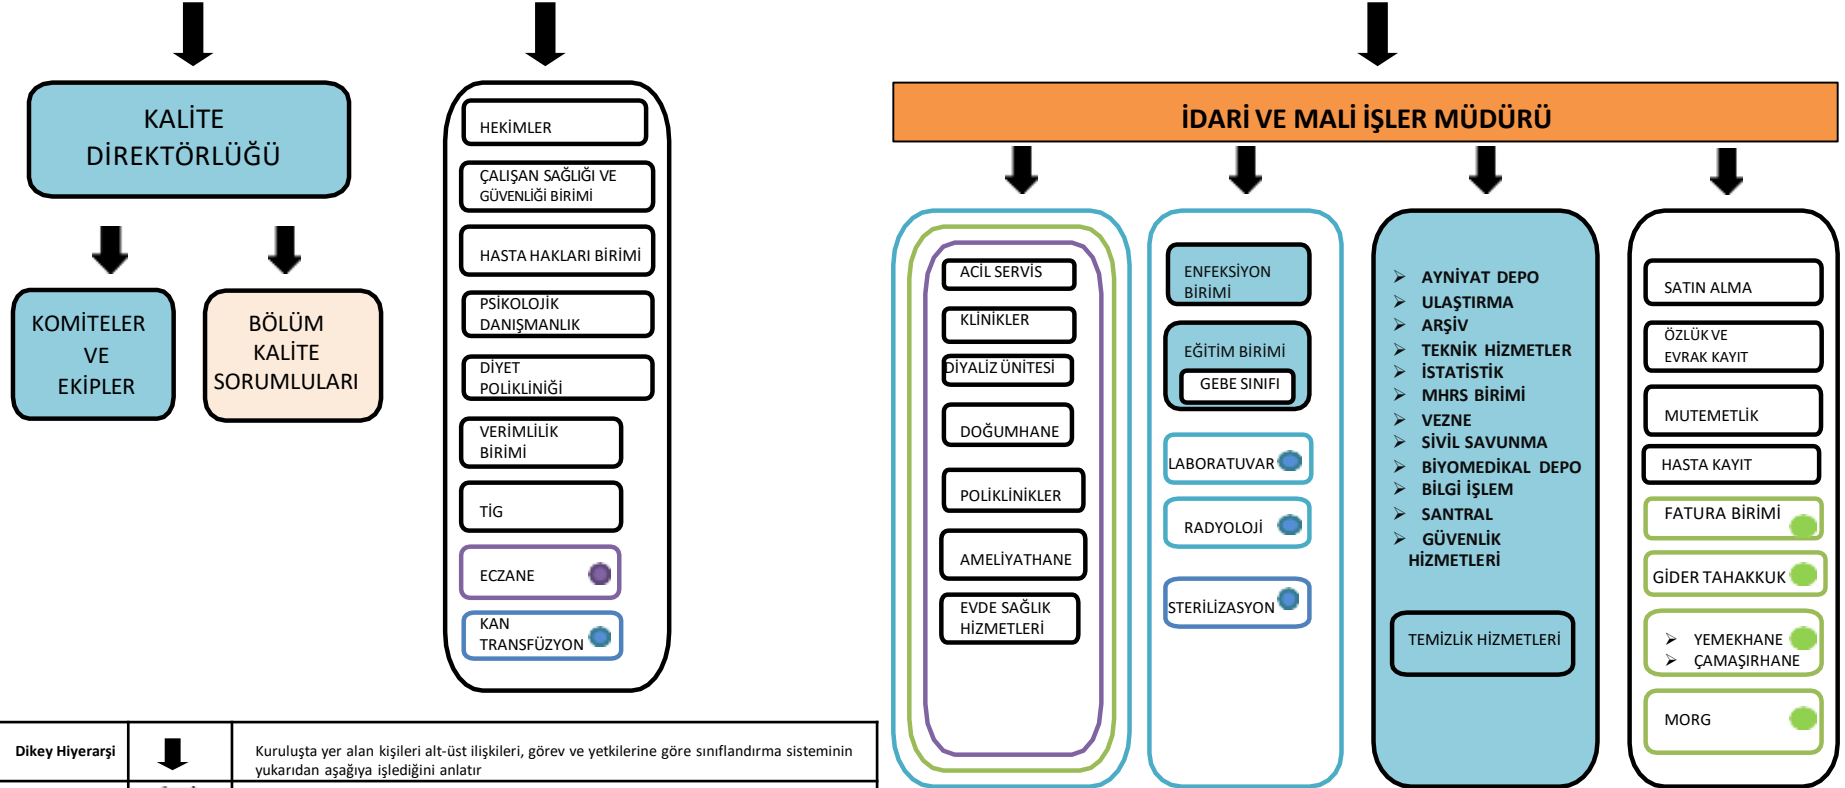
KALİTE DİREKTÖRLÜĞÜ

KOMİTELER VE EKİPLER

BÖLÜM KALİTE SORUMLULARI

HEKİMLER

ÇALIŞAN SAĞLIĞI VE GÜVENLİĞİ BİRİMİ

HASTA HAKLARI BİRİMİ

PSİKOLOJİK DANIŞMANLIK

DİYET POLİKLİNİĞİ

VERİMLİLİK BİRİMİ

TİG

ECZANE

KAN TRANSFÜZYON

İDARİ VE MALİ İŞLER MÜDÜRÜ

ACİL SERVİS

KLİNİKLER

DİYALİZ ÜNİTESİ

DOĞUMHANE

POLİKLİNİKLER

AMELİYATHANE

EVDE SAĞLIK HİZMETLERİ

ENFEKSİYON BİRİMİ

EĞİTİM BİRİMİ

GEBE SINIFI

LABORATUVAR

RADYOLOJİ

STERİLİZASYON

➢ AYNİYAT DEPO
➢ ULAŞTIRMA
➢ ARŞİV
➢ TEKNİK HİZMETLER
➢ İSTATİSTİK
➢ MHRS BİRİMİ
➢ VEZNE
➢ SİVİL SAVUNMA
➢ BİYOMEDİKAL DEPO
➢ BİLGİ İŞLEM
➢ SANTRAL
➢ GÜVENLİK HİZMETLERİ

TEMİZLİK HİZMETLERİ

SATIN ALMA

ÖZLÜK VE EVRAK KAYIT

MUTEMETLİK

HASTA KAYIT

FATURA BİRİMİ

GİDER TAHAKKUK

➢ YEMEKHANE
➢ ÇAMAŞIRHANE

MORG

| Dikey Hiyerarşi | | Kuruluşta yer alan kişileri alt-üst ilişkileri, görev ve yetkilerine göre sınıflandırma sisteminin yukarıdan aşağıya işlediğini anlatır |